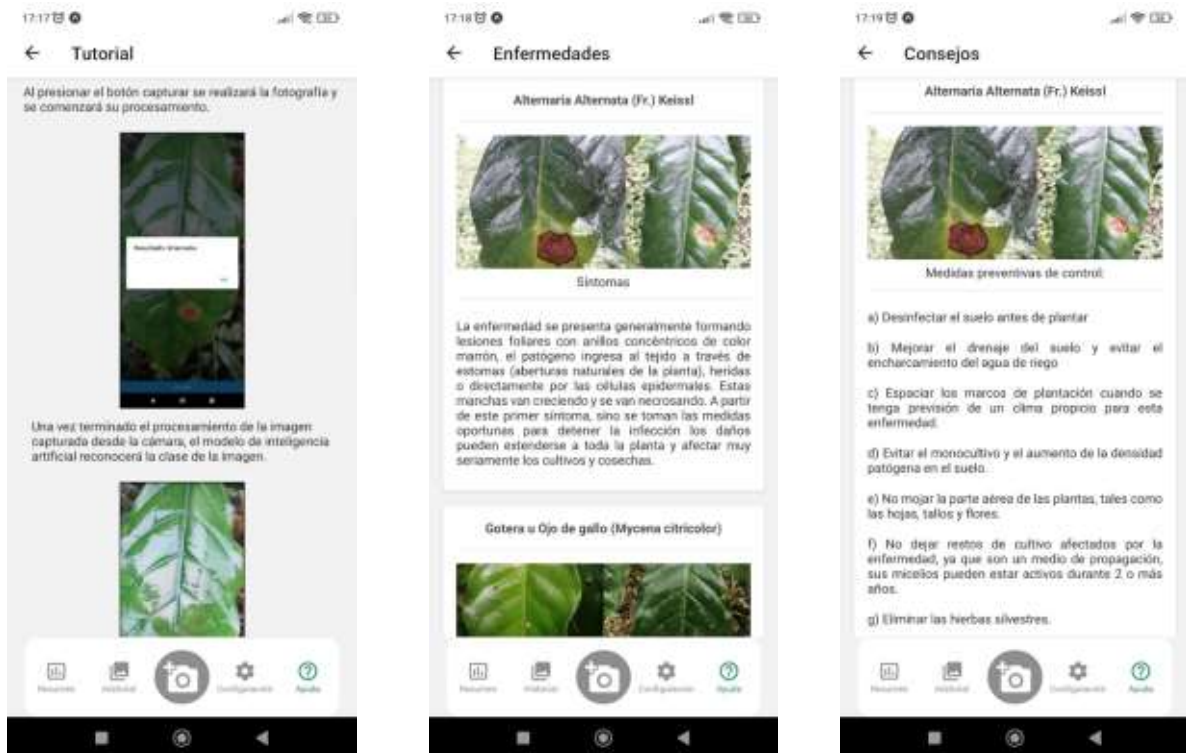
17:17

Tutorial

Al presionar el botón capturar se realizará la fotografía y se comenzará su procesamiento.

Resultado: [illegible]

Una vez terminado el procesamiento de la imagen capturada desde la cámara, el modelo de inteligencia artificial reconocerá la clase de la imagen.

Resumen Historial Configuración Ayuda

17:18

Enfermedades

Alternaria Alternata (Fr.) Keissl

Síntomas

La enfermedad se presenta generalmente formando lesiones foliares con anillos concéntricos de color marrón, el patógeno ingresa al tejido a través de estomas (aberturas naturales de la planta), heridas o directamente por las células epidermales. Estas manchas van creciendo y se van necrosando. A partir de este primer síntoma, sino se toman las medidas oportunas para detener la infección los daños pueden extenderse a toda la planta y afectar muy seriamente los cultivos y cosechas.

Gotera u Ojo de gallo (Mycena citricolor)

Resumen Historial Configuración Ayuda

17:19

Consejos

Alternaria Alternata (Fr.) Keissl

Medidas preventivas de control:

a) Desinfectar el suelo antes de plantar

b) Mejorar el drenaje del suelo y evitar el encharcamiento del agua de riego

c) Espaciar los marcos de plantación cuando se tenga previsión de un clima propicio para esta enfermedad.

d) Evitar el monocultivo y el aumento de la densidad patógena en el suelo.

e) No mojar la parte aérea de las plantas, tales como las hojas, tallos y flores.

f) No dejar restos de cultivo afectados por la enfermedad, ya que son un medio de propagación, sus micelios pueden estar activos durante 2 o más años.

g) Eliminar las hierbas silvestres.

Resumen Historial Configuración Ayuda